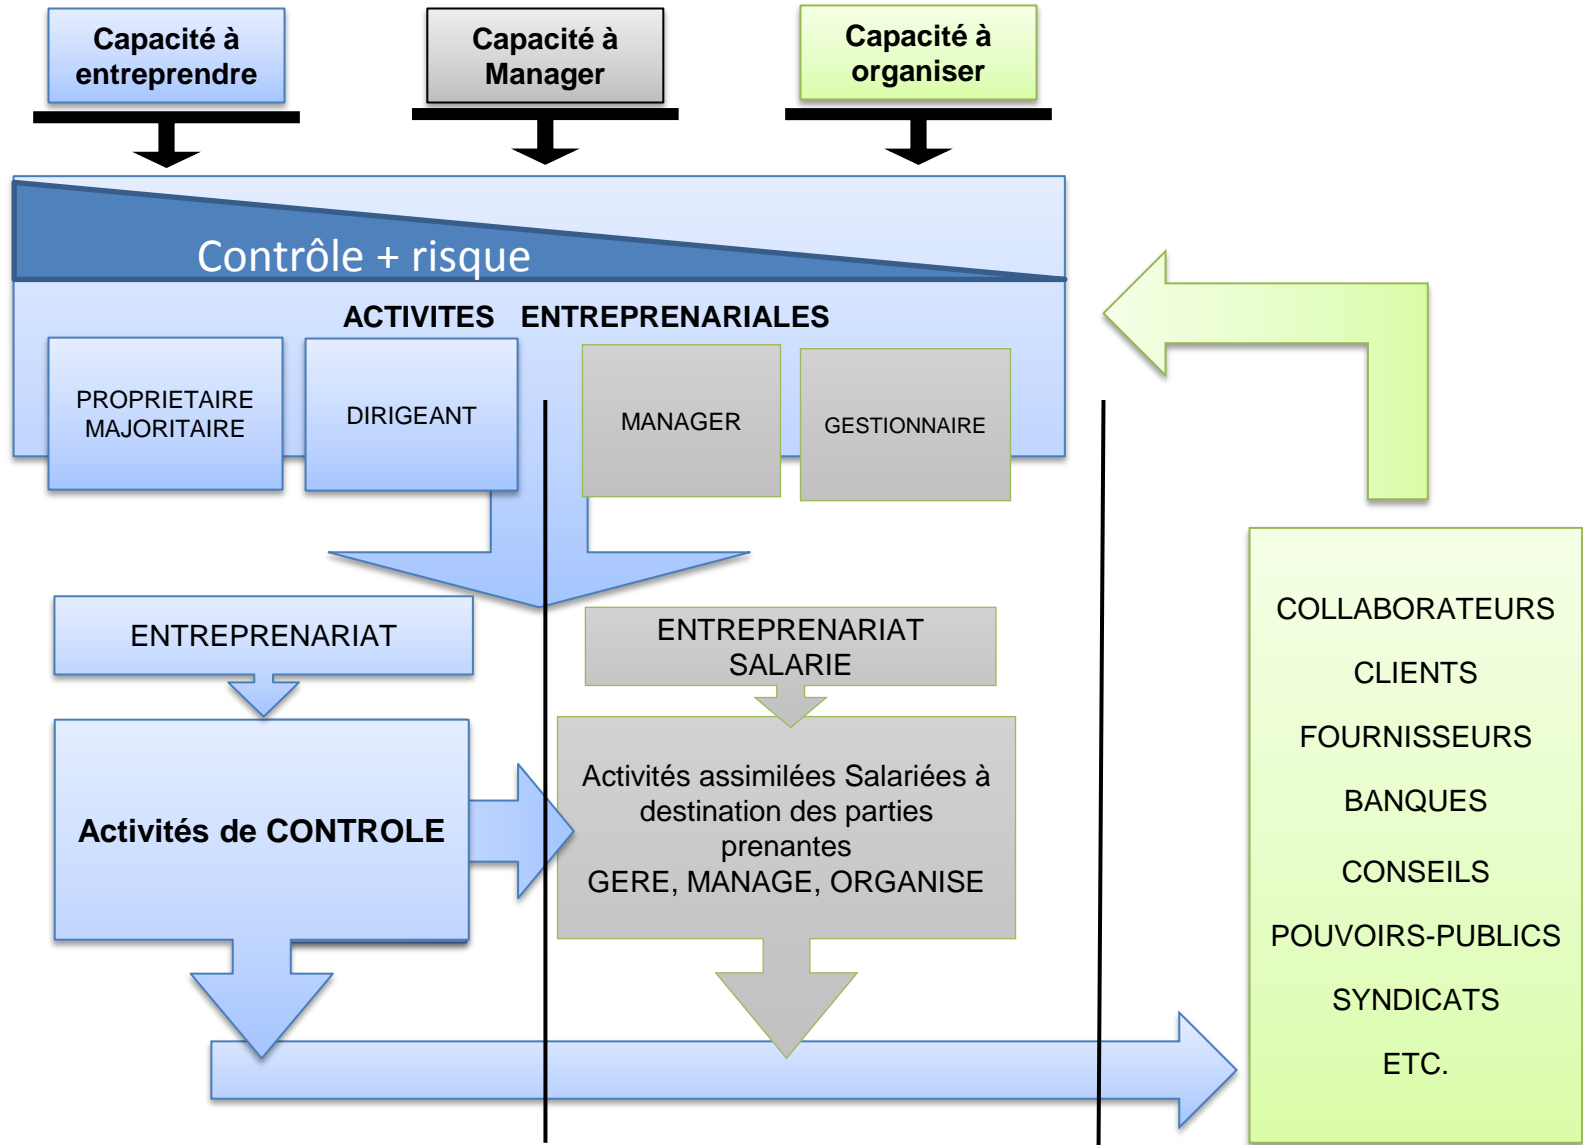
Capacité à entreprendre

Capacité à Manager

Capacité à organiser

Contrôle + risque

ACTIVITES ENTREPRENARIALES

PROPRIETAIRE MAJORITAIRE

DIRIGEANT

MANAGER

GESTIONNAIRE

ENTREPRENARIAT

ENTREPRENARIAT SALARIE

Activités de CONTROLE

Activités assimilées Salariées à destination des parties prenantes
GERE, MANAGE, ORGANISE

COLLABORATEURS

CLIENTS

FOURNISSEURS

BANQUES

CONSEILS

POUVOIRS-PUBLICS

SYNDICATS

ETC.